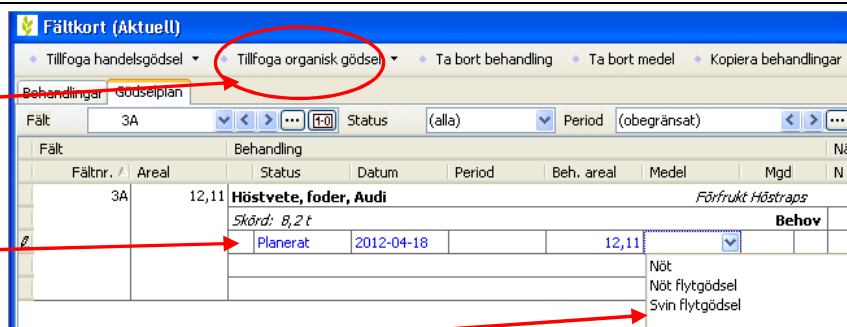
Fältkort (Aktuell)

Tillfoga handelsgödsel ▾ Tillfoga organisk gödsel ▾ Ta bort behandling Ta bort medel Kopiera behandlingar

Behandlingar Gödselplan

Fält 3A 1-0 Status (alla) Period (obegränsat)

| Fält | | Behandling | | | | | | |
|---|---|---|---|---|---|---|---|---|
| Fältnr. | Areal | Status | Datum | Period | Beh. areal | Medel | Mgd | N |
| 3A | 12,11 | Höstvete, foder, Audi | | | | Förfrukt Höstraps | | |
| | | Skörd: 8,2 t | | | | | Behov | |
| | | Planerat | 2012-04-18 | | 12,11 | | | |

Nöt
Nöt flytgödsel
Svin flytgödsel